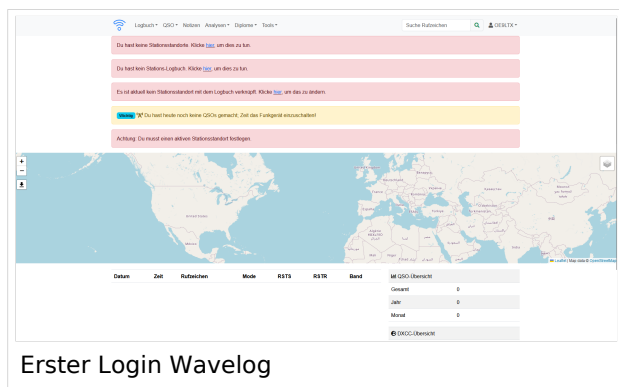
Logbuch QSO Notizen Analysen Diplome Tools

Suche Rufzeichen

OE8LTX

Du hast keine Stationsstandorte. Klicke hier, um dies zu tun.

Du hast kein Stations-Logbuch. Klicke hier, um dies zu tun.

Es ist aktuell kein Stationsstandort mit dem Logbuch verknüpft. Klicke hier, um das zu ändern.

Wichtig Du hast heute noch keine QSOs gemacht. Zeit das Funkgerät einzuschalten!

Achtung: Du musst einen aktiven Stationsstandort festlegen.

+
−

Leaflet | Map data © OpenStreetMap

| Datum | Zeit | Rufzeichen | Mode | RSTS | RSTR | Band |
|---|---|---|---|---|---|---|

QSO-Übersicht

| Gesamt | 0 |
|---|---|
| Jahr | 0 |
| Monat | 0 |

DXCC-Übersicht

Erster Login Wavelog